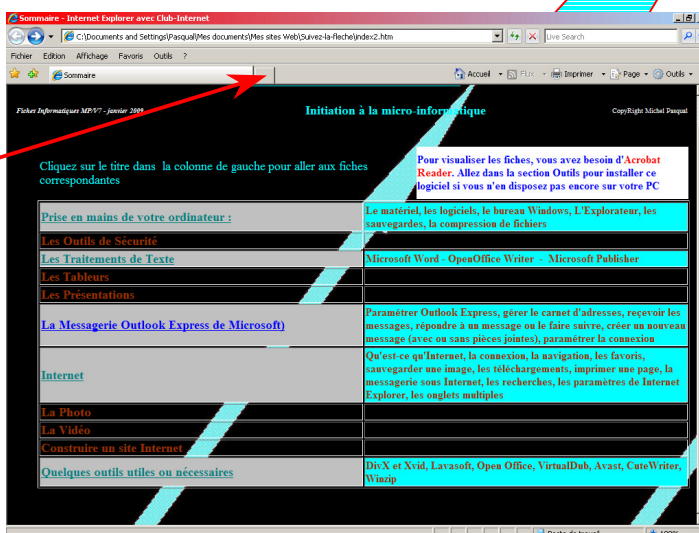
Sommaire - Internet Explorer avec Club-Internet

C:\Documents and Settings\Pasqual\Mes documents\Mes sites Web\Suivez-la-fleche\index2.htm

Live Search

Fichier Edition Affichage Favoris Outils ?

Sommaire

Accueil Flux Imprimer Page Outils

Fiches Informatiques MPV7 - janvier 2009

Initiation à la micro-informatique

CopyRight Michel Pasqual

Cliquez sur le titre dans la colonne de gauche pour aller aux fiches correspondantes

Pour visualiser les fiches, vous avez besoin d'Acrobat Reader. Allez dans la section Outils pour installer ce logiciel si vous n'en disposez pas encore sur votre PC

| | |
|---|---|
| Prise en mains de votre ordinateur : | Le matériel, les logiciels, le bureau Windows, L'Explorateur, les sauvegardes, la compression de fichiers |
| Les Outils de Sécurité | |
| Les Traitements de Texte | Microsoft Word - OpenOffice Writer - Microsoft Publisher |
| Les Tableurs | |
| Les Présentations | |
| La Messagerie Outlook Express de Microsoft) | Paramétrer Outlook Express, gérer le carnet d'adresses, recevoir les messages, répondre à un message ou le faire suivre, créer un nouveau message (avec ou sans pièces jointes), paramétrer la connexion |
| Internet | Qu'est-ce qu'Internet, la connexion, la navigation, les favoris, sauvegarder une image, les téléchargements, imprimer une page, la messagerie sous Internet, les recherches, les paramètres de Internet Explorer, les onglets multiples |
| La Photo | |
| La Vidéo | |
| Construire un site Internet | |
| Quelques outils utiles ou nécessaires | DivX et Xvid, Lavasoft, Open Office, VirtualDub, Avast, CuteWriter, Winzip |

Poste de travail

100%